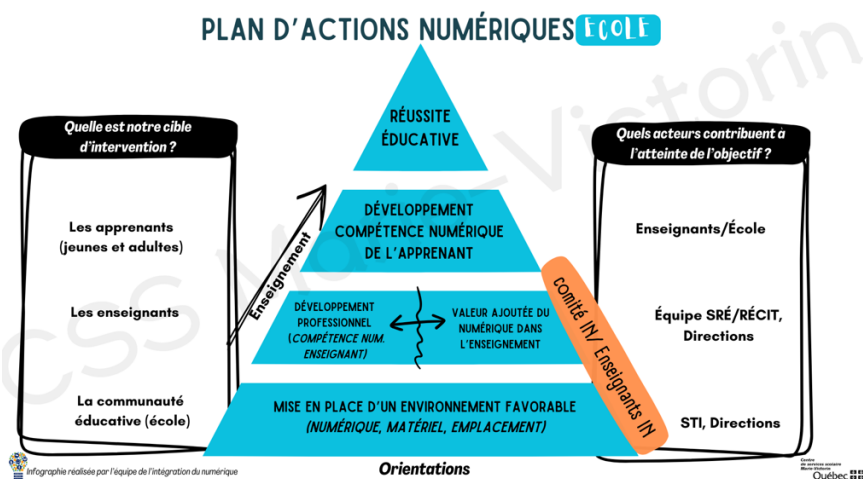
PLAN D'ACTIONS NUMÉRIQUES ÉCOLE

Quelle est notre cible d'intervention ?

Les apprenants (jeunes et adultes)

Les enseignants

La communauté éducative (école)

RÉUSSITE ÉDUCATIVE

DÉVELOPPEMENT COMPÉTENCE NUMÉRIQUE DE L'APPRENANT

Enseignement

DÉVELOPPEMENT PROFESSIONNEL (COMPÉTENCE NUM. ENSEIGNANT)

VALEUR AJOUTÉE DU NUMÉRIQUE DANS L'ENSEIGNEMENT

MISE EN PLACE D'UN ENVIRONNEMENT FAVORABLE (NUMÉRIQUE, MATÉRIEL, EMPLACEMENT)

Comité IN/ Enseignants IN

Quels acteurs contribuent à l'atteinte de l'objectif ?

Enseignants/École

Équipe SRÉ/RÉCIT, Directions

STI, Directions

CSS Marie-Victorin

Infographie réalisée par l'équipe de l'intégration du numérique

Orientations

Centre de services scolaire Marie-Victorin

Québec